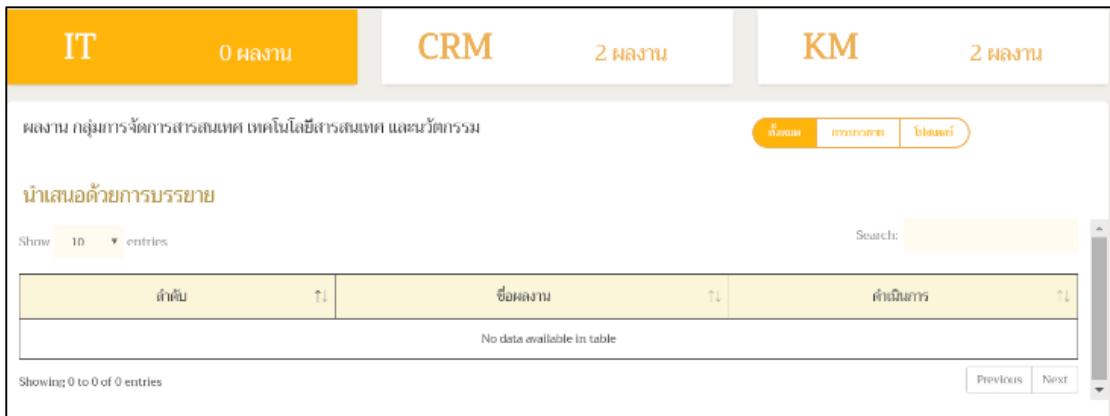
IT 0 ผลงาน

CRM 2 ผลงาน

KM 2 ผลงาน

ผลงาน กลุ่มการจัดการสารสนเทศ เทคโนโลยีสารสนเทศ และนวัตกรรม

ทั้งหมด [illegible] โปสเตอร์

นำเสนอด้วยการบรรยาย

Show 10 entries

Search:

| ลำดับ | ชื่อผลงาน | ดำเนินการ |
|---|---|---|
| No data available in table | | |

Showing 0 to 0 of 0 entries

Previous Next